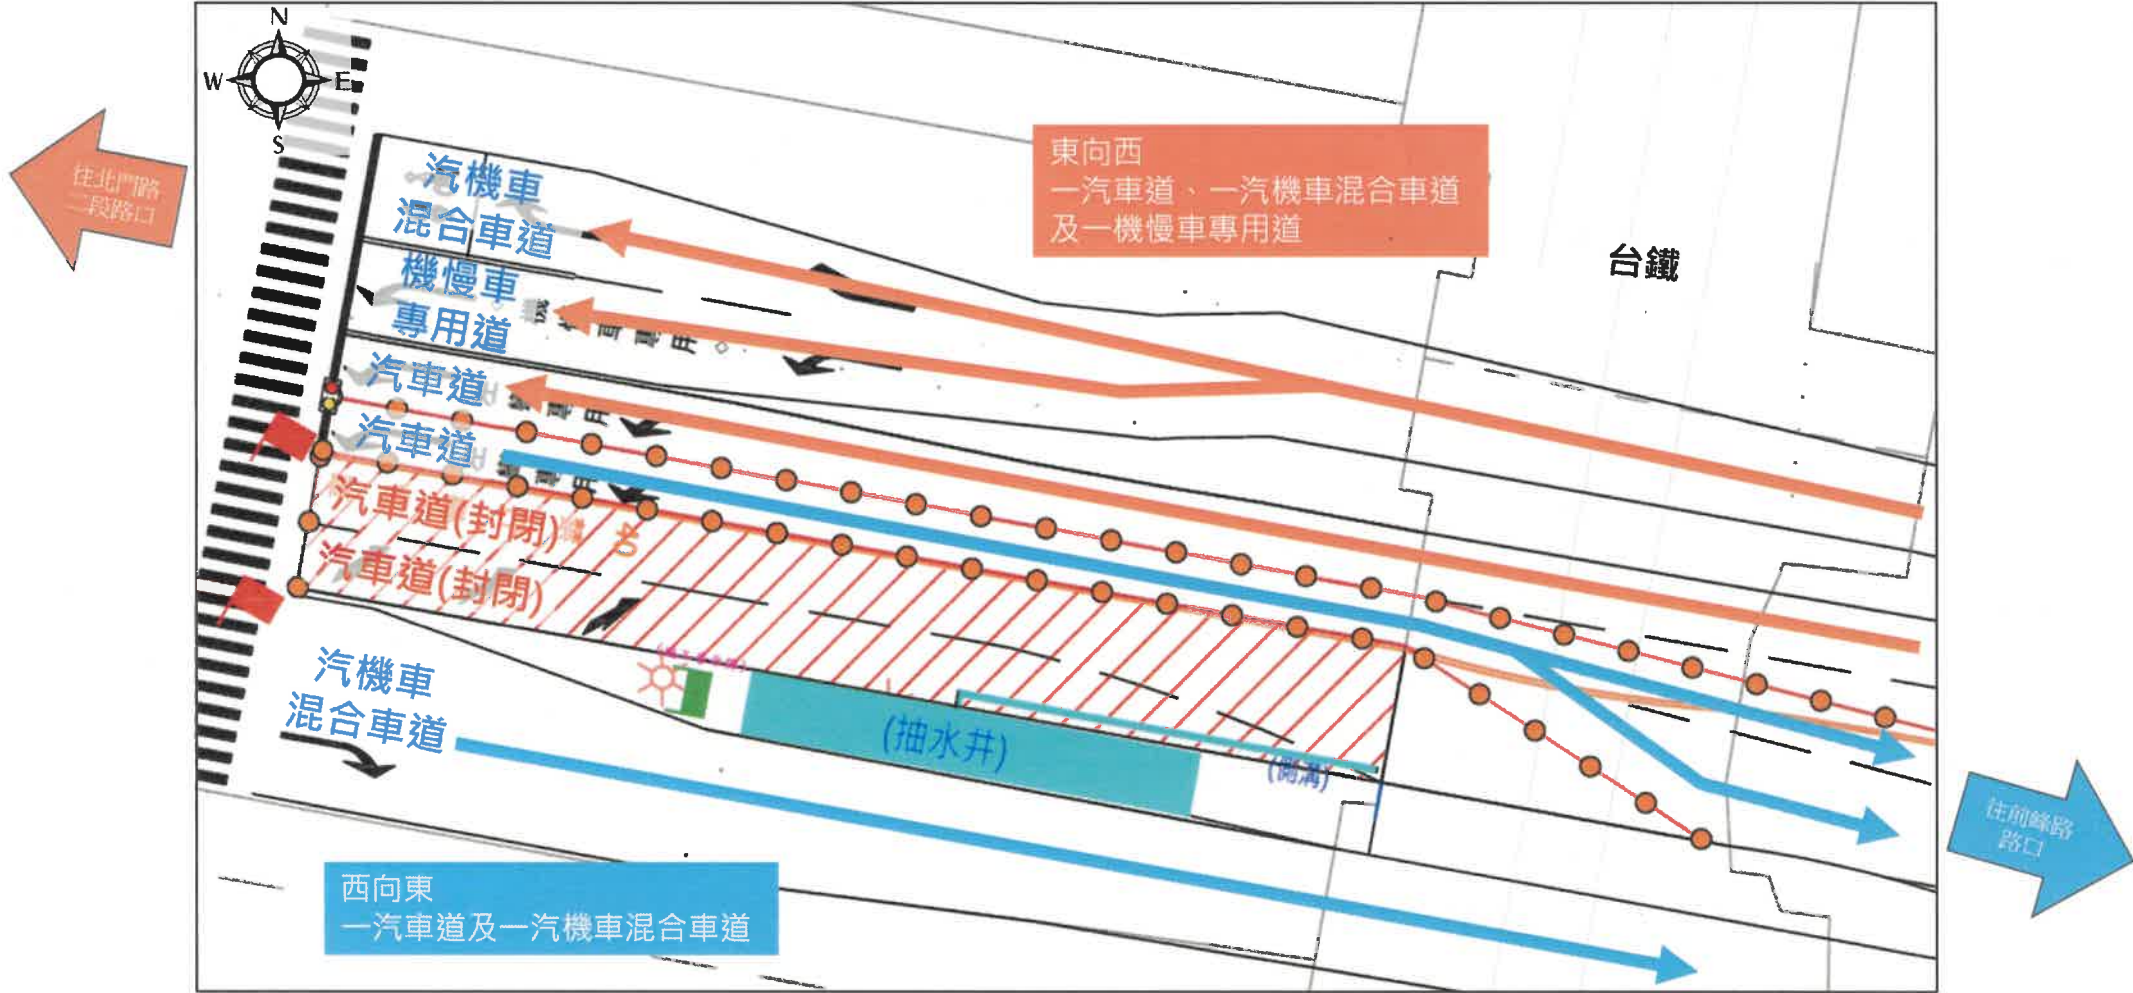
N
W
E
S

往北門路二段路口

汽機車混合車道

機慢車專用道

汽車道

汽車道

汽車道(封閉)

汽車道(封閉)

東向西
一汽車道、一汽機車混合車道及一機慢車專用道

台鐵

汽機車混合車道

(抽水井)

(側溝)

西向東
一汽車道及一汽機車混合車道

往前鋒路路口